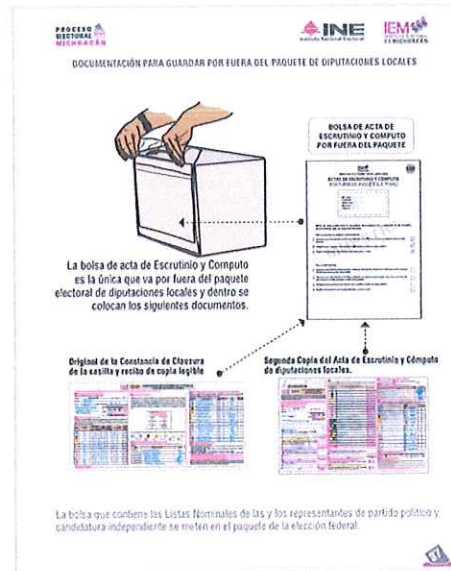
PROCESO ELECTORAL MICHOACÁN

INE Instituto Nacional Electoral

IEM MICHOACÁN

DOCUMENTACIÓN PARA GUARDAR POR FUERA DEL PAQUETE DE DIPUTACIONES LOCALES

BOLSA DE ACTA DE ESCRUTINIO Y COMPUTO POR FUERA DEL PAQUETE

La bolsa de acta de Escrutinio y Computo es la única que va por fuera del paquete electoral de diputaciones locales y dentro se colocan los siguientes documentos.

Original de la Constancia de Clausura de la casilla y recibo de copia legible

Segunda Copia del Acta de Escrutinio y Cómputo de diputaciones locales.

La bolsa que contiene las Listas Nominales de las y los representantes de partido político y candidatura independiente se meten en el paquete de la elección federal.